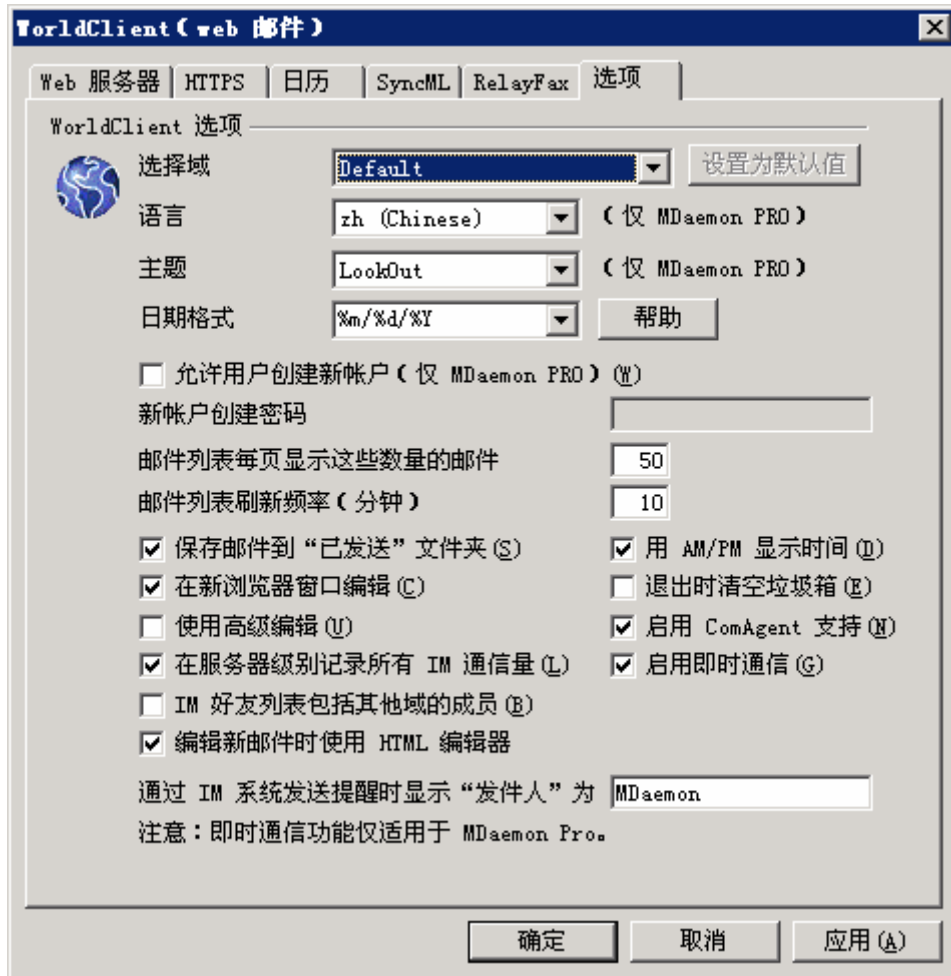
WorldClient（web 邮件）

Web 服务器 | HTTPS | 日历 | SyncML | RelayFax | 选项

WorldClient 选项

选择域 Default 设置为默认值

语言 zh (Chinese) （仅 MDaemon PRO）

主题 LookOut （仅 MDaemon PRO）

日期格式 %m/%d/%Y 帮助

允许用户创建新帐户（仅 MDaemon PRO）(W)

新帐户创建密码

邮件列表每页显示这些数量的邮件 50

邮件列表刷新频率（分钟） 10

保存邮件到“已发送”文件夹(S)

用 AM/PM 显示时间(D)

在新浏览器窗口编辑(C)

退出时清空垃圾箱(E)

使用高级编辑(U)

启用 ComAgent 支持(N)

在服务器级别记录所有 IM 通信量(L)

启用即时通信(G)

IM 好友列表包括其他域的成员(B)

编辑新邮件时使用 HTML 编辑器

通过 IM 系统发送提醒时显示“发件人”为 MDaemon

注意：即时通信功能仅适用于 MDaemon Pro。

确定 取消 应用(A)